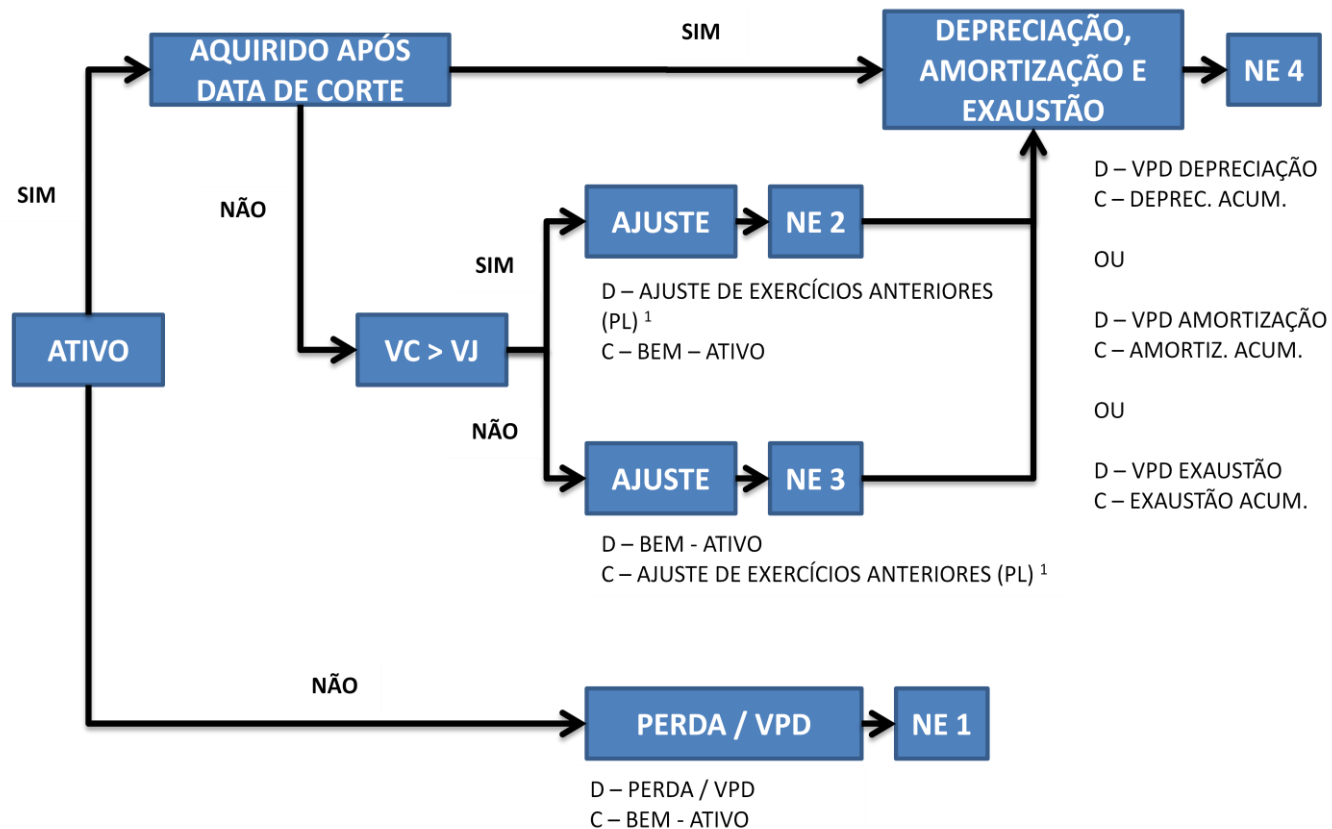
SIM

AQUIRIDO APÓS DATA DE CORTE

SIM

DEPRECIAÇÃO, AMORTIZAÇÃO E EXAUSTÃO

NE 4

NÃO

D – VPD DEPRECIAÇÃO
C – DEPREC. ACUM.

OU

D – VPD AMORTIZAÇÃO
C – AMORTIZ. ACUM.

OU

D – VPD EXAUSTÃO
C – EXAUSTÃO ACUM.

SIM

AJUSTE

NE 2

D – AJUSTE DE EXERCÍCIOS ANTERIORES (PL) $^{1}$
C – BEM – ATIVO

ATIVO

VC > VJ

NÃO

AJUSTE

NE 3

D – BEM - ATIVO
C – AJUSTE DE EXERCÍCIOS ANTERIORES (PL) $^{1}$

NÃO

PERDA / VPD

NE 1

D – PERDA / VPD
C – BEM - ATIVO